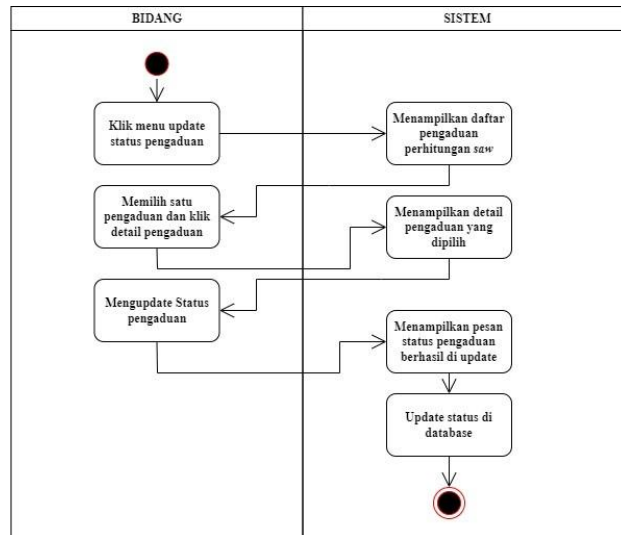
| BIDANG | SISTEM |
|---|---|

Klik menu update status pengaduan

Menampilkan daftar pengaduan perhitungan *saw*

Memilih satu pengaduan dan klik detail pengaduan

Menampilkan detail pengaduan yang dipilih

Mengupdate Status pengaduan

Menampilkan pesan status pengaduan berhasil di update

Update status di database